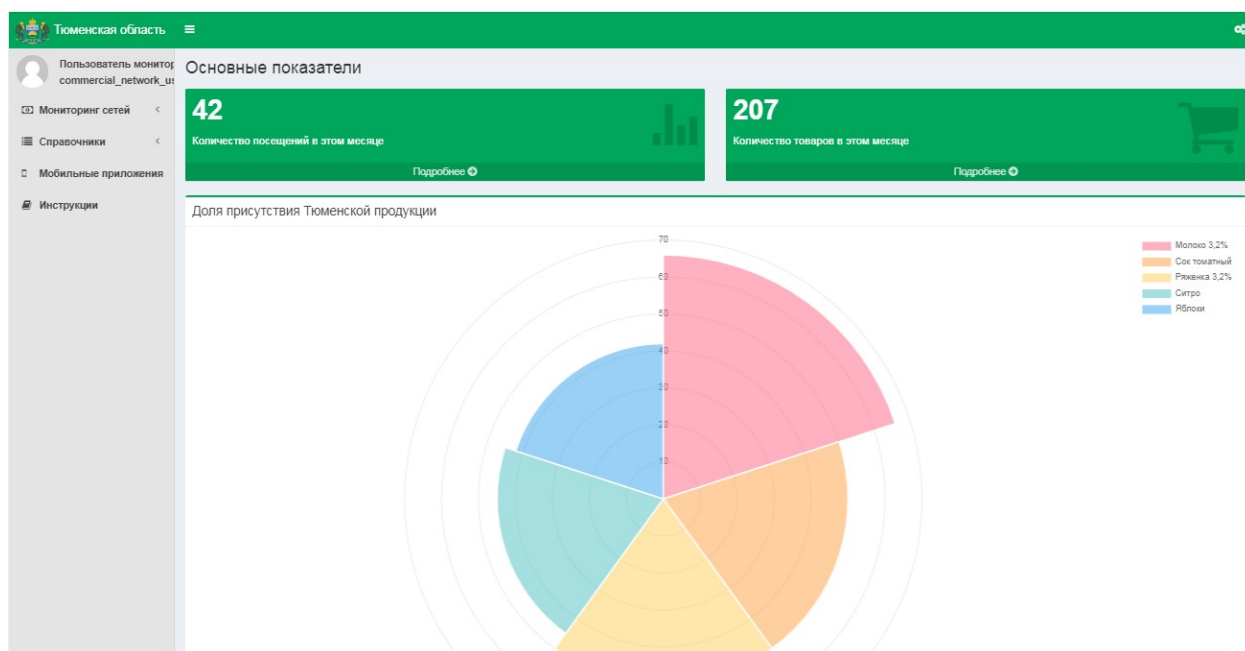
Тюменская область ≡

Пользователь монитор
commercial_network_us

Мониторинг сетей <

Справочники <

Мобильные приложения

Инструкции

Основные показатели

42
Количество посещений в этом месяце
Подробнее

207
Количество товаров в этом месяце
Подробнее

Доля присутствия Тюменской продукции

70
60
50
40
30
20
10

Молоко 3,2%
Сок томатный
Ряженка 3,2%
Ситро
Яблоки